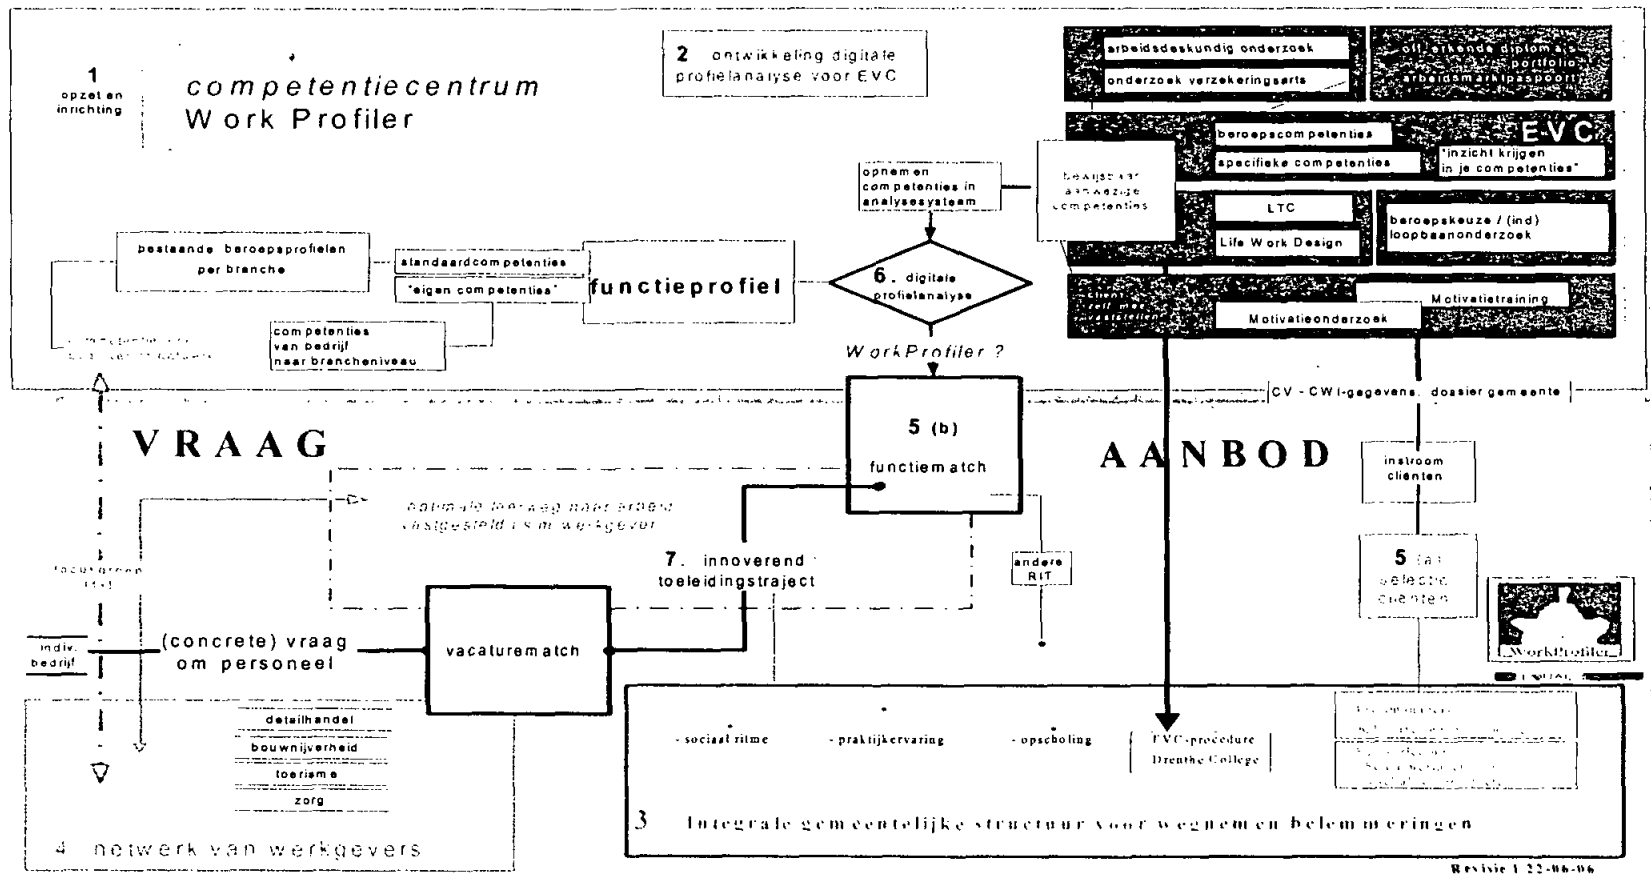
1
opzet en inrichting

competentiecentrum
Work Profiler

2 ontwikkeling digitale profielanalyse voor EVC

arbeidsdeskundig onderzoek
onderzoek verzekeringsarts
off. erkende diploma's portfolio arbeidsmarktpaspoort

EVC
beroepscompetenties
specifieke competenties
"inzicht krijgen in je competenties"

opnemen competenties in analysesysteem

bewijsbaar aanwezige competenties

LTC
Life Work Design
beroepskeuze / (ind) loopbaanonderzoek

bestaande beroepsprofielen per branche
standaardcompetenties
"eigen competenties"
functieprofiel
competenties van bedrijf naar brancheniveau
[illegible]

6. digitale profielanalyse

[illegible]
Motivatietraining
Motivatieonderzoek

WorkProfiler ?

CV - CWI-gegevens, dossier gemeente

VRAAG

5 (b)
functiematch

AANBOD

instroom clienten

optimale leerweg naar arbeid vastgesteld i.s.m. werkgever

7. innoverend toeleidingstraject

andere RIT

vacaturemelden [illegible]

5 (a) selectie clienten

indiv. bedrijf
(concrete) vraag om personeel
vacaturematch

WorkProfiler

detailhandel
bouwnijverheid
toerisme
zorg

- sociaal ritme
- praktijkervaring
- opscholing
EVC-procedure Drenthe College

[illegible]

3 Integrale gemeentelijke structuur voor wegnemen belemmeringen

4 netwerk van werkgevers

Revisie 1 22-06-06